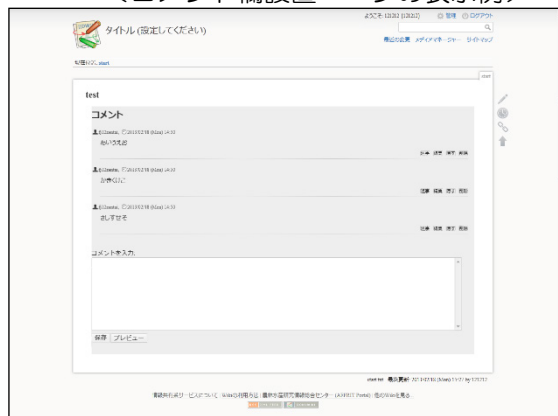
(コメント欄設置ページの表示例)

タイトル (設定してください)

ようこそ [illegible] 管理 ログアウト

最近の変更 メディアマネージャー サイトマップ

start

test

コメント

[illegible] 2015/02/16 (Mon) 14:33
あいうえお

返事 編集 隠す 削除

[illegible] 2015/02/16 (Mon) 14:33
かきくけこ

返事 編集 隠す 削除

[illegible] 2015/02/16 (Mon) 14:33
さしすせそ

返事 編集 隠す 削除

コメントを入力

保存 プレビュー

start.txt 最終更新: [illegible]

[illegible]